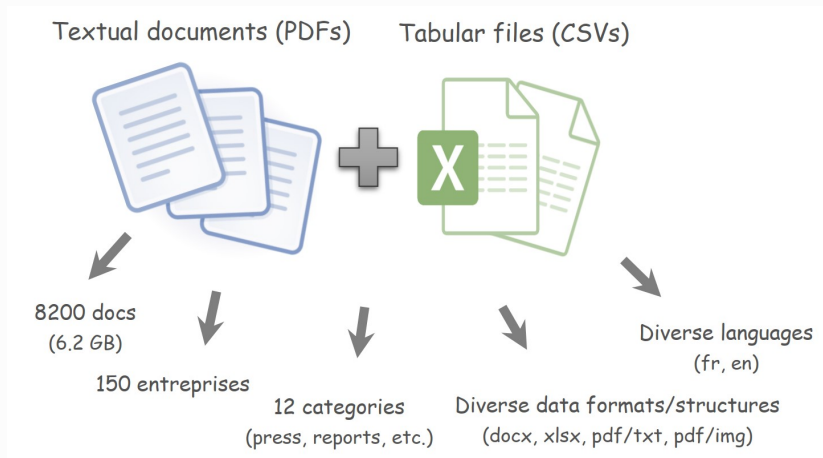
Textual documents (PDFs)

Tabular files (CSVs)

X

8200 docs
(6.2 GB)

150 entreprises

12 categories
(press, reports, etc.)

Diverse data formats/structures
(docx, xlsx, pdf/txt, pdf/img)

Diverse languages
(fr, en)